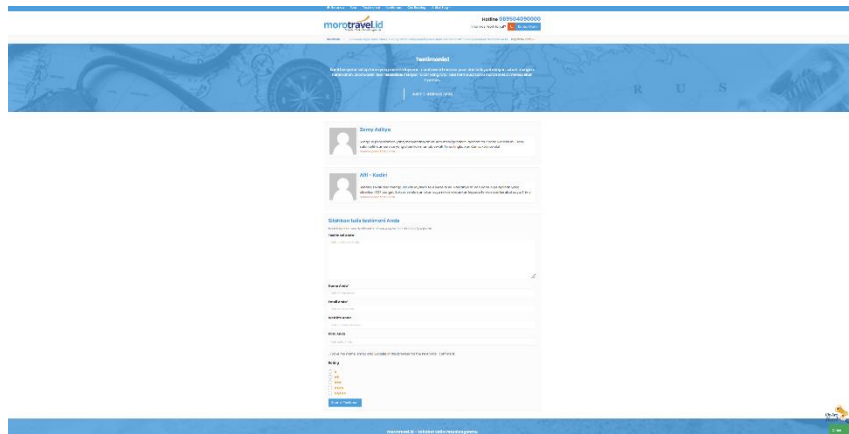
morotravel.id

Hotline 089504890000

Testimonial

Semy Aditya

Ari - Kediri

Silahkan tulis testimoni Anda

Testimoni Anda

Nama Anda

Email Anda

Website Anda

Kota Anda

Rating

Kirim Testimoni

morotravel.id - Solusi Perjalanan Anda